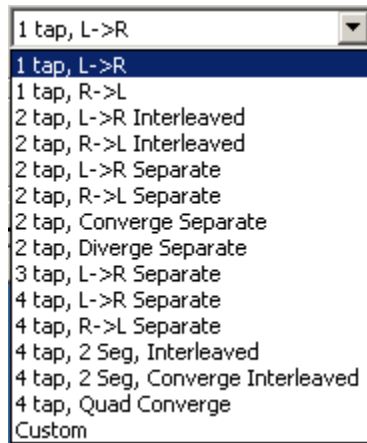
1 tap, L->R

1 tap, L->R
1 tap, R->L
2 tap, L->R Interleaved
2 tap, R->L Interleaved
2 tap, L->R Separate
2 tap, R->L Separate
2 tap, Converge Separate
2 tap, Diverge Separate
3 tap, L->R Separate
4 tap, L->R Separate
4 tap, R->L Separate
4 tap, 2 Seg, Interleaved
4 tap, 2 Seg, Converge Interleaved
4 tap, Quad Converge
Custom